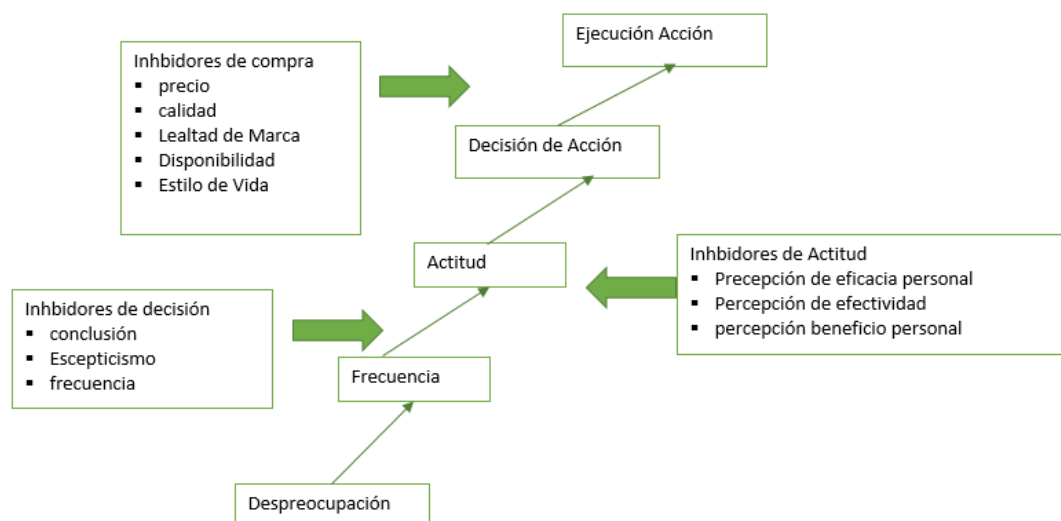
Ejecución Acción

Inhbidores de compra
- precio
- calidad
- Lealtad de Marca
- Disponibilidad
- Estilo de Vida

Decisión de Acción

Actitud

Inhbidores de Actitud
- Precepción de eficacia personal
- Percepción de efectividad
- percepción beneficio personal

Inhbidores de decisión
- conclusión
- Escepticismo
- frecuencia

Frecuencia

Despreocupación